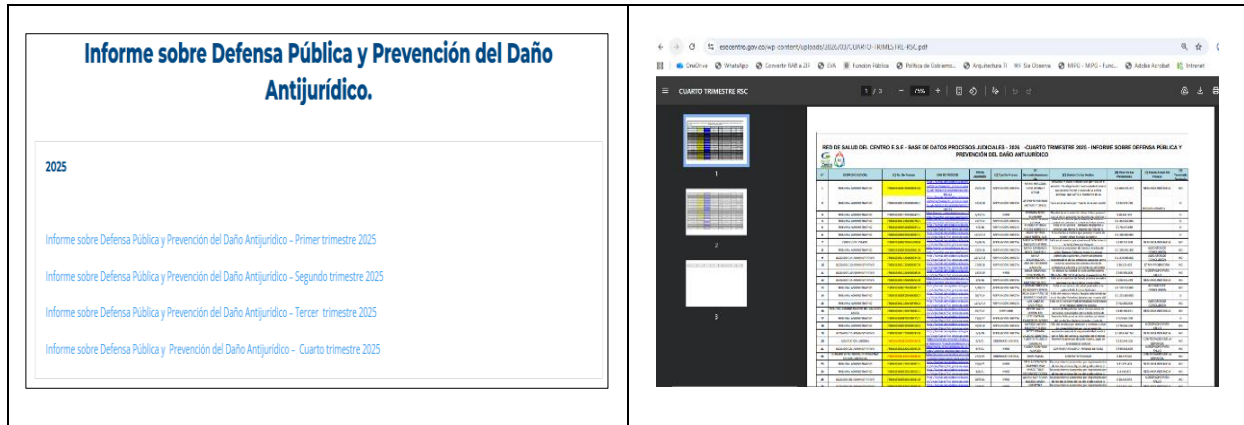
Informe sobre Defensa Pública y Prevención del Daño Antijurídico.

2025

Informe sobre Defensa Pública y Prevención del Daño Antijurídico - Primer trimestre 2025

Informe sobre Defensa Pública y Prevención del Daño Antijurídico - Segundo trimestre 2025

Informe sobre Defensa Pública y Prevención del Daño Antijurídico - Tercer trimestre 2025

Informe sobre Defensa Pública y Prevención del Daño Antijurídico - Cuarto trimestre 2025

esecentro.gov.co/wp-content/uploads/2026/02/CUARTO-TRIMESTRE-RSC.pdf

OneDrive WhatsApp Convertir RAR a ZIP EVA Función Pública Política de Gobierno... Arquitectura TI Sin Obsenia MIPG - MIPG - Func... Adobe Acrobat Internet

CUARTO TRIMESTRE RSC

1 / 3 — 75% +

1

2

3

RED DE SALUD DEL CENTRO E.S.E - BASE DE DATOS PROCESOS JUDICIALES - 2026 - CUARTO TRIMESTRE 2025 - INFORME SOBRE DEFENSA PÚBLICA Y PREVENCIÓN DEL DAÑO ANTIJURÍDICO

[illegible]